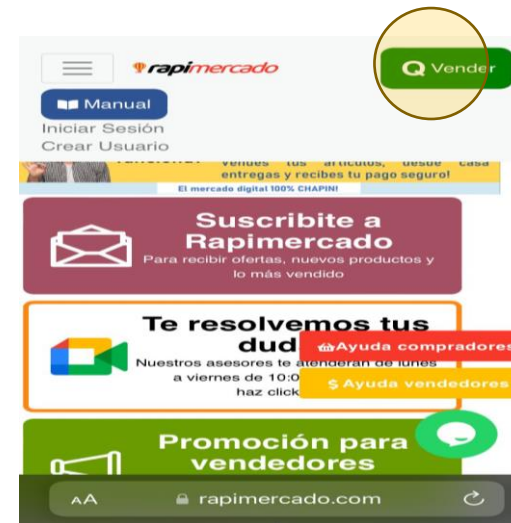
rapimercado

Vender

Manual

Iniciar Sesión

Crear Usuario

vendes tus artículos, desde casa entregas y recibes tu pago seguro!

El mercado digital 100% CHAPIN!

Suscribite a Rapimercado

Para recibir ofertas, nuevos productos y lo más vendido

Te resolvemos tus dud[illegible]

Nuestros asesores te atenderán de lunes a viernes de 10:0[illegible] haz click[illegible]

Ayuda compradores

$ Ayuda vendedores

Promoción para vendedores

AA

rapimercado.com